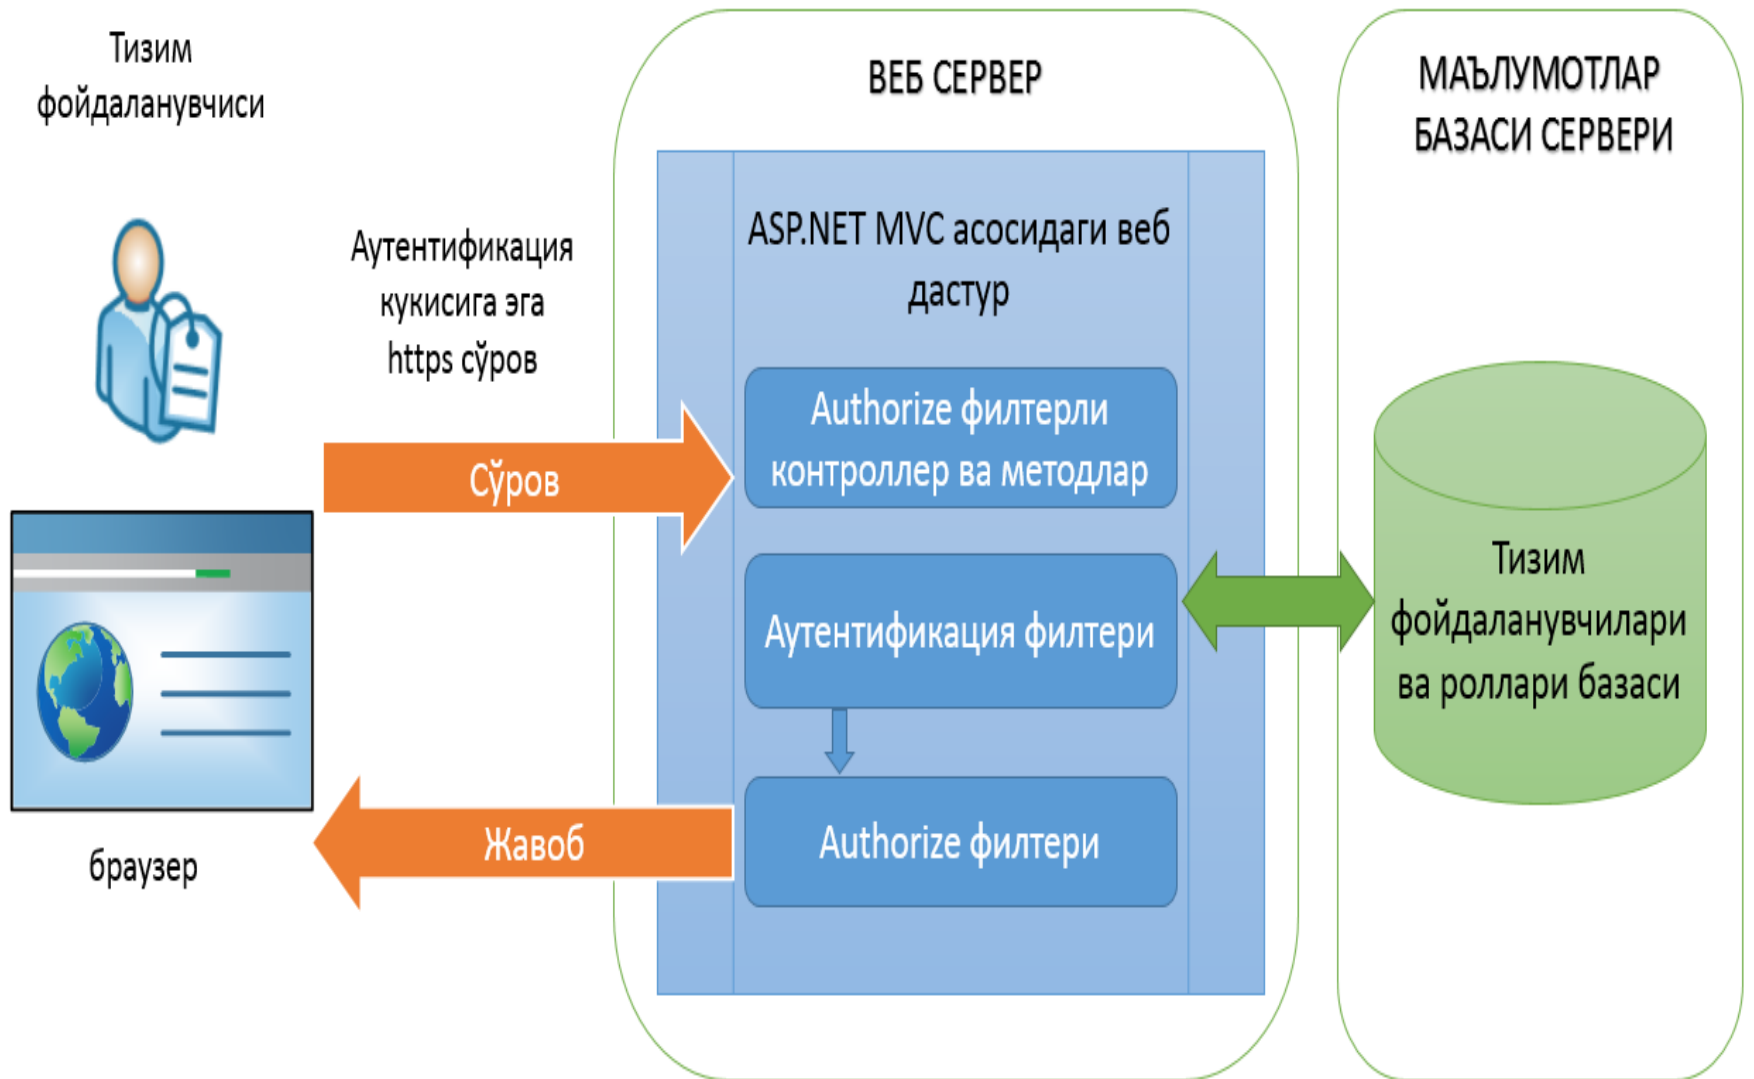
Тизим фойдаланувчиси

Аутентификация кукисига эга https сўров

Сўров

браузер

Жавоб

ВЕБ СЕРВЕР

ASP.NET MVC асосидаги веб дастур

Authorize филтерли контроллер ва методлар

Аутентификация филтери

Authorize филтери

МАЪЛУМОТЛАР БАЗАСИ СЕРВЕРИ

Тизим фойдаланувчилари ва роллари базаси